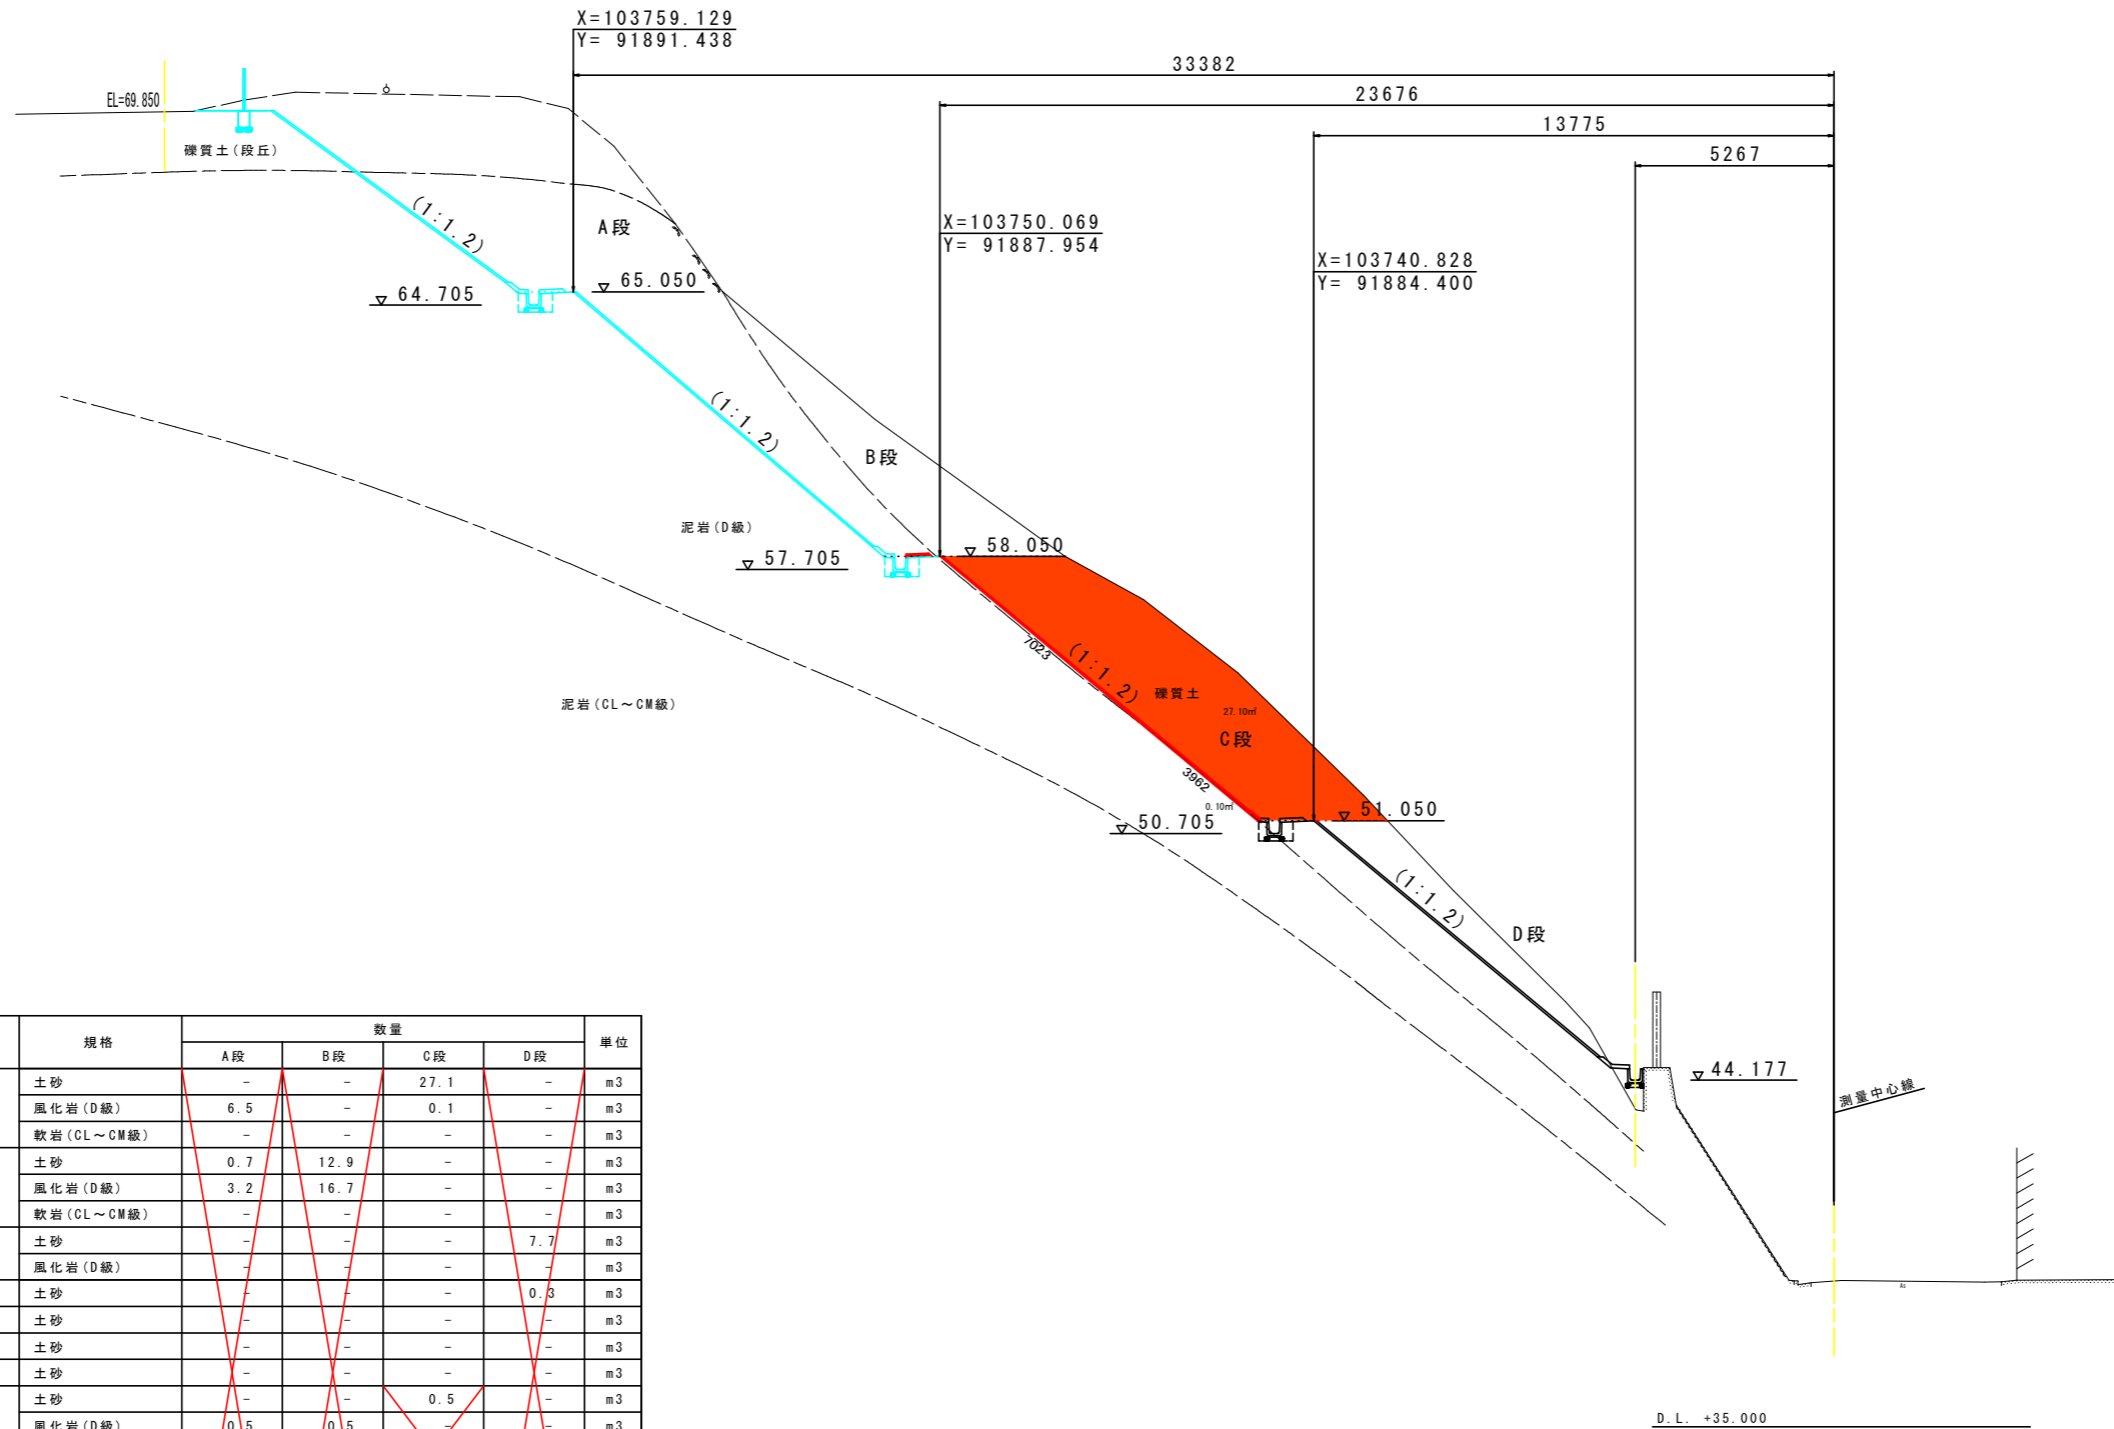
X=103759.129
Y= 91891.438

33382

23676

13775

5267

EL=69.850

礫質土(段丘)

(1:1.2)

A段

64.705

65.050

X=103750.069
Y= 91887.954

X=103740.828
Y= 91884.400

(1:1.2)

B段

泥岩(D級)

57.705

58.050

7023

(1:1.2)

礫質土

27.10㎡

C段

泥岩(CL～CM級)

3962

0.10㎡

50.705

51.050

(1:1.2)

D段

44.177

測量中心線

D.L. +35.000

| 規格 | A段 | B段 | C段 | D段 | 単位 |
|---|---|---|---|---|---|
| 土砂 | – | – | 27.1 | – | m3 |
| 風化岩(D級) | 6.5 | – | 0.1 | – | m3 |
| 軟岩(CL～CM級) | – | – | – | – | m3 |
| 土砂 | 0.7 | 12.9 | – | – | m3 |
| 風化岩(D級) | 3.2 | 16.7 | – | – | m3 |
| 軟岩(CL～CM級) | – | – | – | – | m3 |
| 土砂 | – | – | – | 7.7 | m3 |
| 風化岩(D級) | – | – | – | – | m3 |
| 土砂 | – | – | – | 0.3 | m3 |
| 土砂 | – | – | – | – | m3 |
| 土砂 | – | – | – | – | m3 |
| 土砂 | – | – | – | – | m3 |
| 土砂 | – | – | 0.5 | – | m3 |
| 風化岩(D級) | 0.5 | 0.5 | – | – | m3 |